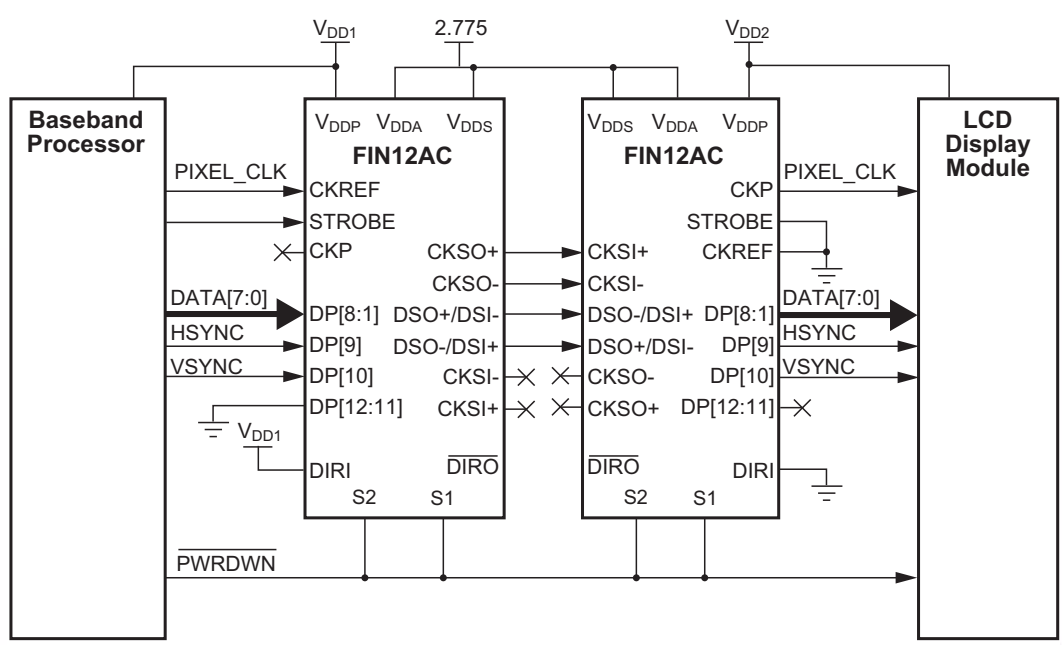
$V_{DD1}$

2.775

$V_{DD2}$

Baseband Processor

$V_{DDP}$ $V_{DDA}$ $V_{DDS}$

FIN12AC

PIXEL_CLK

CKREF

STROBE

CKP

CKSO+

CKSO-

DATA[7:0]

DP[8:1]

DSO+/DSI-

HSYNC

DP[9]

DSO-/DSI+

VSYNC

DP[10]

CKSI-

DP[12:11]

CKSI+

$V_{DD1}$

DIRI

$\overline{DIRO}$

S2

S1

$V_{DDS}$ $V_{DDA}$ $V_{DDP}$

FIN12AC

CKSI+

CKSI-

DSO-/DSI+

DSO+/DSI-

CKSO-

CKSO+

$\overline{DIRO}$

S2

S1

CKP

PIXEL_CLK

STROBE

CKREF

DP[8:1]

DATA[7:0]

DP[9]

HSYNC

DP[10]

VSYNC

DP[12:11]

DIRI

LCD Display Module

$\overline{PWRDWN}$